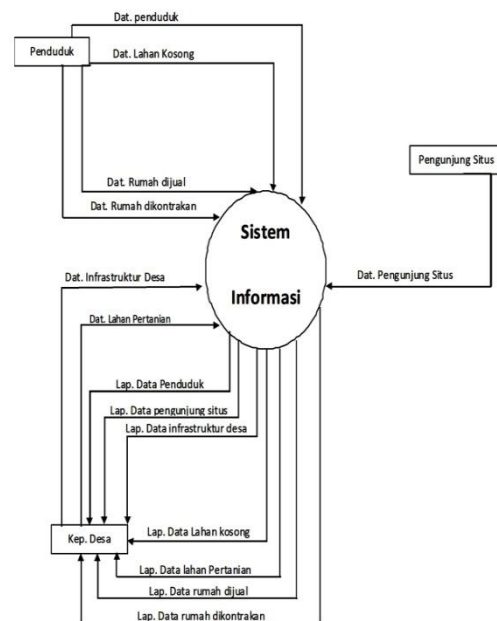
Dat. penduduk

Penduduk

Dat. Lahan Kosong

Dat. Rumah dijual

Dat. Rumah dikontrakan

Pengunjung Situs

Sistem

Informasi

Dat. Infrastruktur Desa

Dat. Pengunjung Situs

Dat. Lahan Pertanian

Lap. Data Penduduk

Lap. Data pengunjung situs

Lap. Data infrastruktur desa

Kep. Desa

Lap. Data Lahan kosong

Lap. Data lahan Pertanian

Lap. Data rumah dijual

Lap. Data rumah dikontrakan